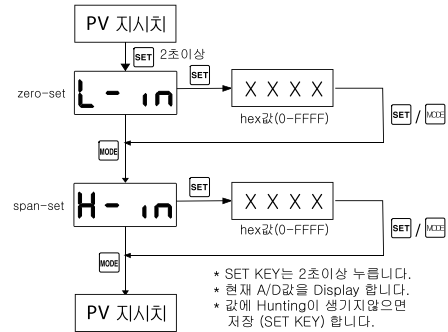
PV 지시치

SET 2초이상

zero-set

L - in

SET

X X X X

hex값(0-FFFF)

SET / MODE

MODE

span-set

H - in

SET

X X X X

hex값(0-FFFF)

SET / MODE

MODE

PV 지시치

* SET KEY는 2초이상 누릅니다.
* 현재 A/D값을 Display 합니다.
* 값에 Hunting이 생기지않으면 저장 (SET KEY) 합니다.